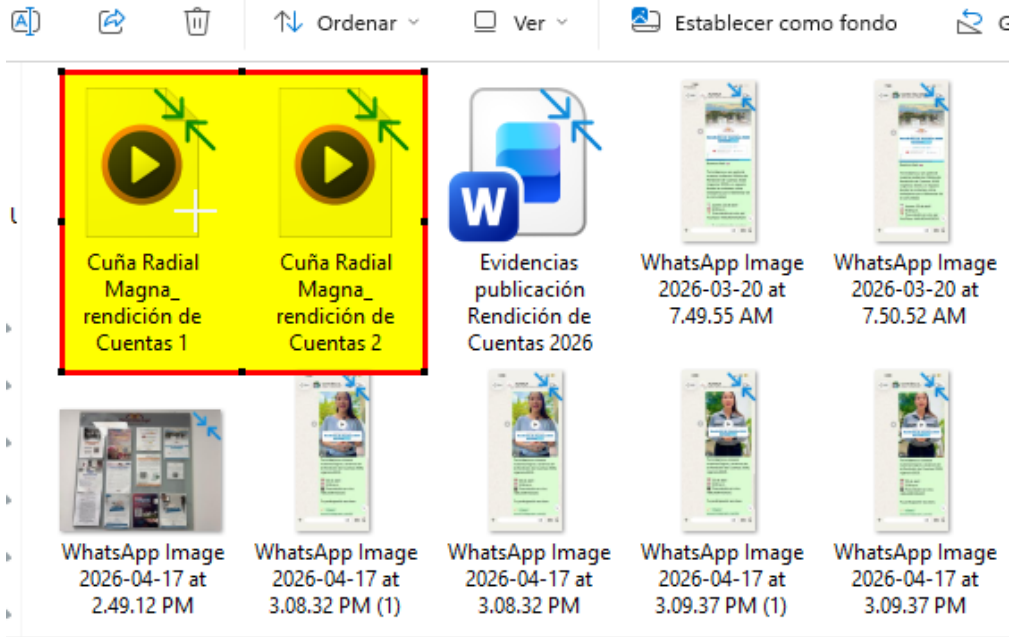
Ordenar ˅ Ver ˅ Establecer como fondo G

Cuña Radial Magna_ rendición de Cuentas 1

Cuña Radial Magna_ rendición de Cuentas 2

Evidencias publicación Rendición de Cuentas 2026

WhatsApp Image 2026-03-20 at 7.49.55 AM

WhatsApp Image 2026-03-20 at 7.50.52 AM

WhatsApp Image 2026-04-17 at 2.49.12 PM

WhatsApp Image 2026-04-17 at 3.08.32 PM (1)

WhatsApp Image 2026-04-17 at 3.08.32 PM

WhatsApp Image 2026-04-17 at 3.09.37 PM (1)

WhatsApp Image 2026-04-17 at 3.09.37 PM